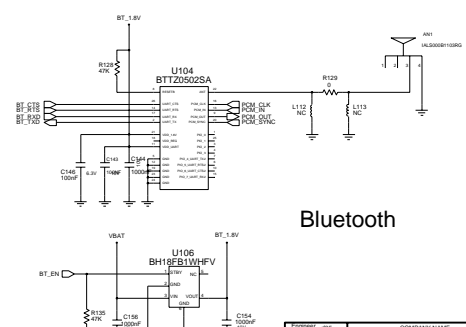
BT_1.8V

R128
47K

U104
BTTZ0502SA

BT_CTS
BT_RTS
BT_RXD
BT_TXD

PCM_CLK
PCM_IN
PCM_OUT
PCM_SYNC

C146
100nF

6.3V

C143
100nF

C144
1000nF

AN1
IALS000B1103RG

R129
0

L112
NC

L113
NC

Bluetooth

VBAT

BT_1.8V

U106
BH18FB1WHFV

BT_EN

STBY
GND
VIN
VOUT
NC
GND

R135
47K

C156
1000nF

C154
1000nF

Engineer